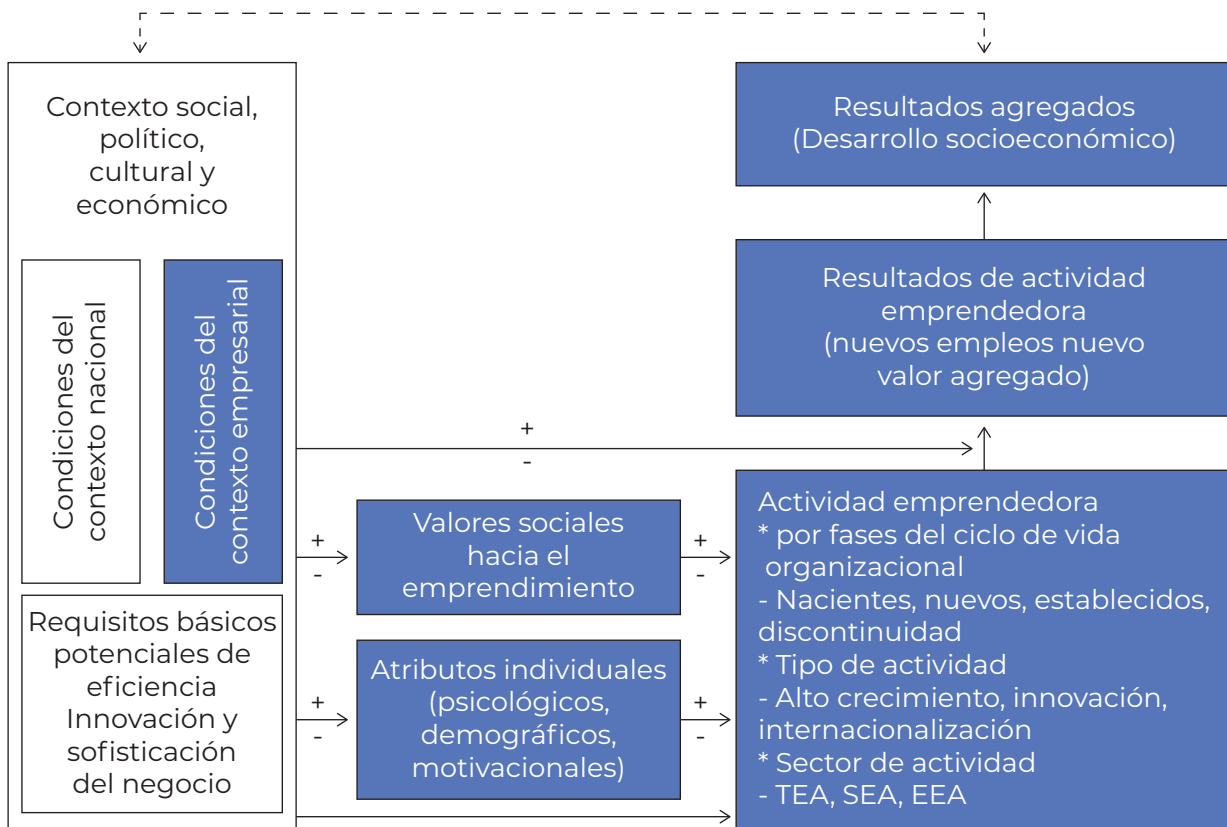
Contexto social, político, cultural y económico

Condiciones del contexto nacional

Condiciones del contexto empresarial

Requisitos básicos potenciales de eficiencia Innovación y sofisticación del negocio

Resultados agregados (Desarrollo socioeconómico)

Resultados de actividad emprendedora (nuevos empleos nuevo valor agregado)

+
-

+
-

Valores sociales hacia el emprendimiento

+
-

+
-

Atributos individuales (psicológicos, demográficos, motivacionales)

+
-

Actividad emprendedora
* por fases del ciclo de vida organizacional
- Nacientes, nuevos, establecidos, discontinuidad
* Tipo de actividad
- Alto crecimiento, innovación, internacionalización
* Sector de actividad
- TEA, SEA, EEA